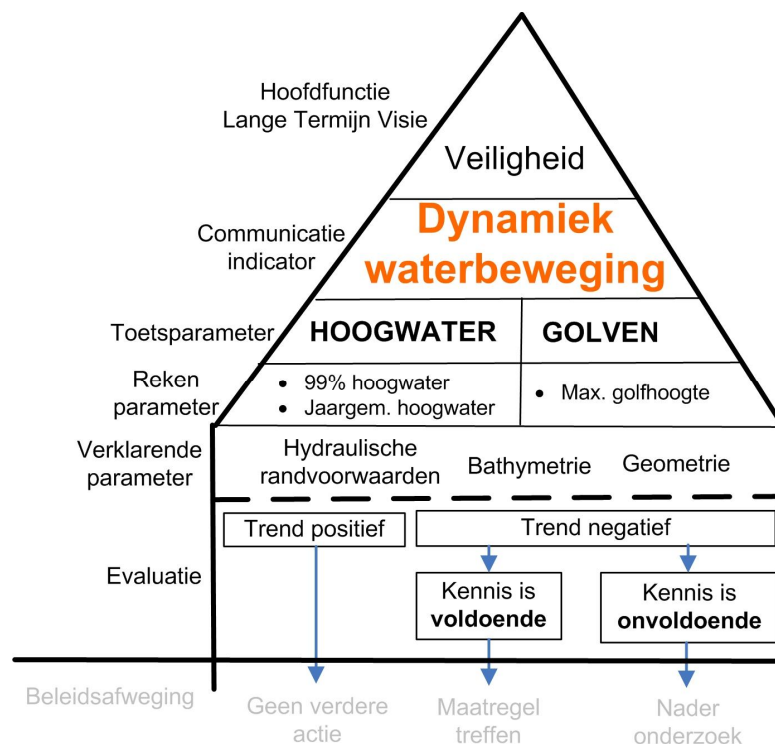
Hoofdfunctie
Lange Termijn Visie

Veiligheid

Communicatie indicator

Dynamiek waterbeweging

Toetsparameter

HOOGWATER

GOLVEN

Reken parameter

- 99% hoogwater
- Jaargem. hoogwater

- Max. golfhoogte

Verklarende parameter

Hydraulische randvoorwaarden

Bathymetrie

Geometrie

Evaluatie

Trend positief

Trend negatief

Kennis is **voldoende**

Kennis is **onvoldoende**

Beleidsafweging

Geen verdere actie

Maatregel treffen

Nader onderzoek